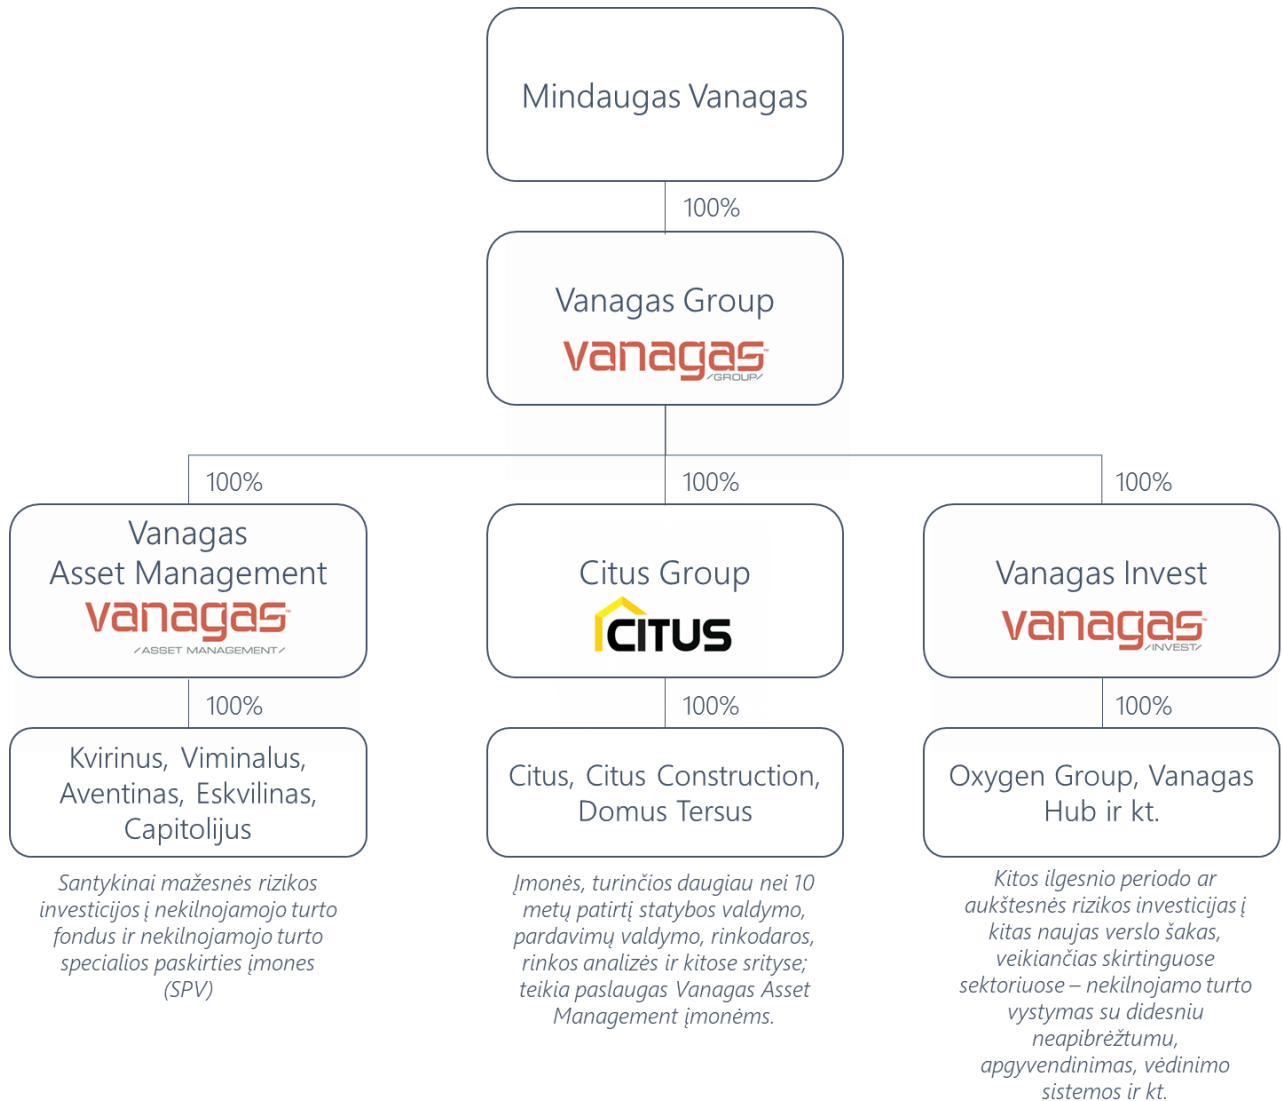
Mindaugas Vanagas

100%

Vanagas Group

vanagas GROUP

100%

100%

100%

Vanagas Asset Management

vanagas ASSET MANAGEMENT

Citus Group

CITUS

Vanagas Invest

vanagas INVEST

100%

100%

100%

Kvirinus, Viminalus, Aventinas, Eskvilinas, Capitolijus

Citus, Citus Construction, Domus Tersus

Oxygen Group, Vanagas Hub ir kt.

Santykinai mažesnės rizikos investicijos į nekilnojamojo turto fondus ir nekilnojamojo turto specialios paskirties įmones (SPV)

Įmonės, turinčios daugiau nei 10 metų patirtį statybos valdymo, pardavimų valdymo, rinkodaros, rinkos analizės ir kitose srityse; teikia paslaugas Vanagas Asset Management įmonėms.

Kitos ilgesnio periodo ar aukštesnės rizikos investicijas į kitas naujas verslo šakas, veikiančias skirtinguose sektoriuose – nekilnojamo turto vystymas su didesniu neapibrėžtumu, apgyvendinimas, vėdinimo sistemos ir kt.